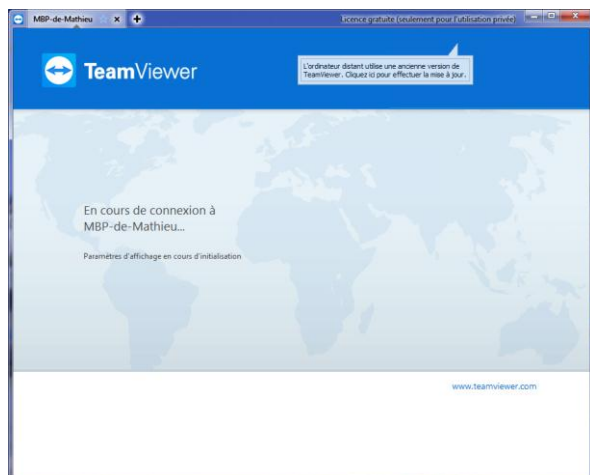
MBP-de-Mathieu

Licence gratuite (seulement pour l'utilisation privée)

TeamViewer

L'ordinateur distant utilise une ancienne version de TeamViewer. Cliquez ici pour effectuer la mise à jour.

En cours de connexion à MBP-de-Mathieu...

Paramètres d'affichage en cours d'initialisation

www.teamviewer.com